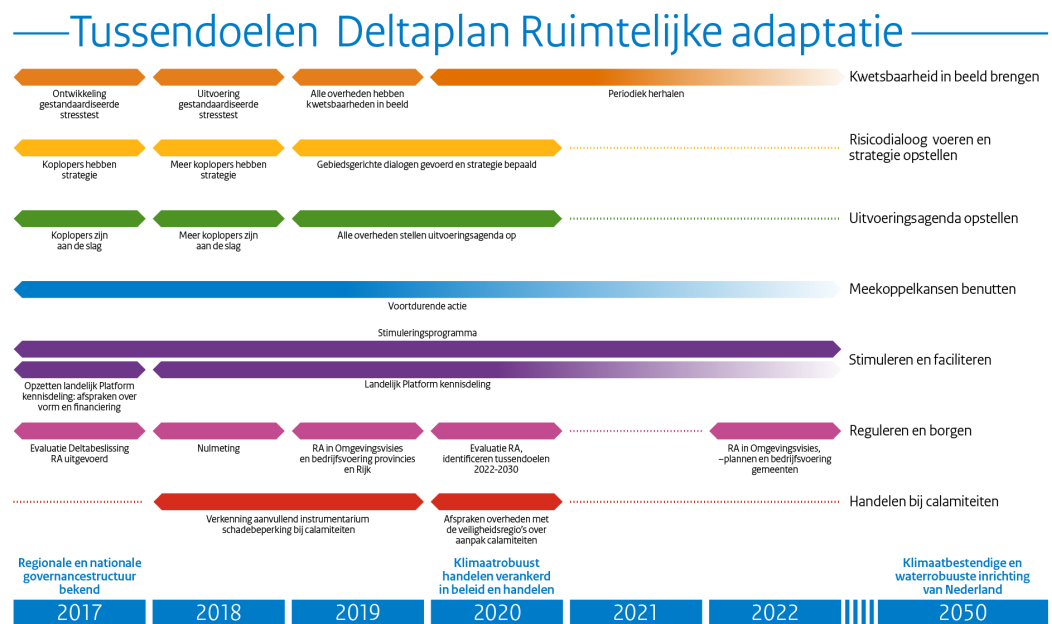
Tussendoelen Deltaplan Ruimtelijke adaptatie

Ontwikkeling gestandaardiseerde stresstest

Uitvoering gestandaardiseerde stresstest

Alle overheden hebben kwetsbaarheden in beeld

Periodiek herhalen

Kwetsbaarheid in beeld brengen

Koplopers hebben strategie

Meer koplopers hebben strategie

Gebiedsgerichte dialogen gevoerd en strategie bepaald

Risicodialoog voeren en strategie opstellen

Koplopers zijn aan de slag

Meer koplopers zijn aan de slag

Alle overheden stellen uitvoeringsagenda op

Uitvoeringsagenda opstellen

Voortdurende actie

Meekoppelkansen benutten

Stimuleringsprogramma

Opzetten landelijk Platform kennisdeling: afspraken over vorm en financiering

Landelijk Platform kennisdeling

Stimuleren en faciliteren

Evaluatie Deltabeslissing RA uitgevoerd

Nulmeting

RA in Omgevingsvisies en bedrijfsvoering provincies en Rijk

Evaluatie RA, identificeren tussendoelen 2022-2030

RA in Omgevingsvisies, –plannen en bedrijfsvoering gemeenten

Reguleren en borgen

Verkenning aanvullend instrumentarium schadebeperking bij calamiteiten

Afspraken overheden met de veiligheidsregio's over aanpak calamiteiten

Handelen bij calamiteiten

Regionale en nationale governancestructuur bekend

Klimaatrobuust handelen verankerd in beleid en handelen

Klimaatbestendige en waterrobuuste inrichting van Nederland

| 2017 | 2018 | 2019 | 2020 | 2021 | 2022 | 2050 |